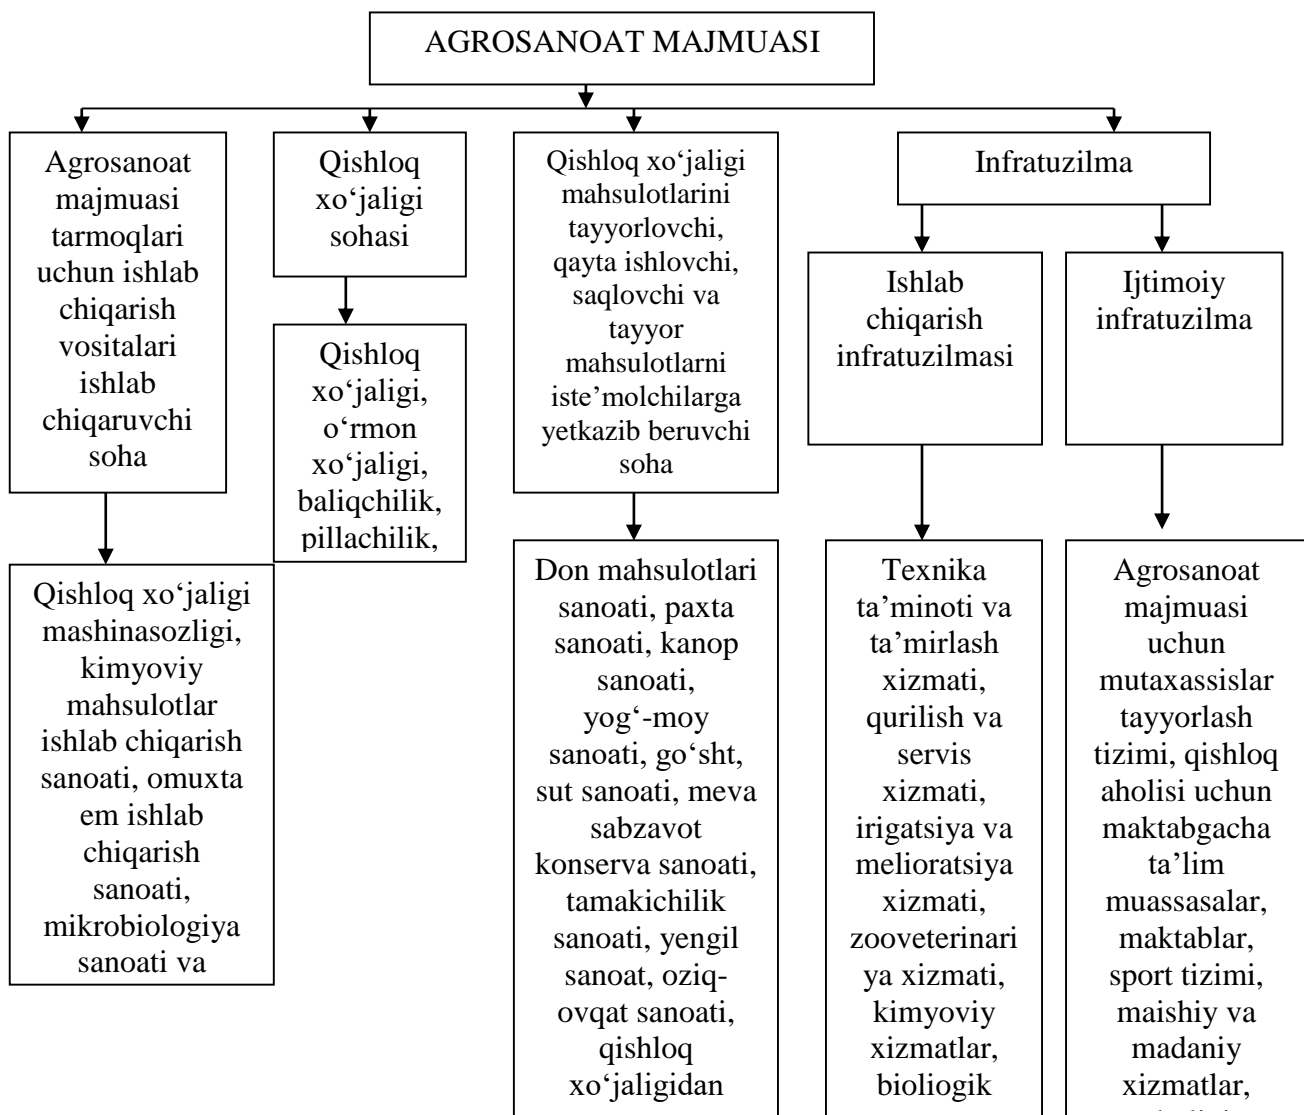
AGROSANOAT MAJMUASI

Agrosanoat majmuasi tarmoqlari uchun ishlab chiqarish vositalari ishlab chiqaruvchi soha

Qishloq xo‘jaligi mashinasozligi, kimyoviy mahsulotlar ishlab chiqarish sanoati, omuxta em ishlab chiqarish sanoati, mikrobiologiya sanoati va

Qishloq xo‘jaligi sohasi

Qishloq xo‘jaligi, o‘rmon xo‘jaligi, baliqchilik, pillachilik,

Qishloq xo‘jaligi mahsulotlarini tayyorlovchi, qayta ishlovchi, saqlovchi va tayyor mahsulotlarni iste’molchilarga yetkazib beruvchi soha

Don mahsulotlari sanoati, paxta sanoati, kanop sanoati, yog‘-moy sanoati, go‘sht, sut sanoati, meva sabzavot konserva sanoati, tamakichilik sanoati, yengil sanoat, oziq-ovqat sanoati, qishloq xo‘jaligidan

Infratuzilma

Ishlab chiqarish infratuzilmasi

Texnika ta’minoti va ta’mirlash xizmati, qurilish va servis xizmati, irigatsiya va melioratsiya xizmati, zooveterinariya xizmati, kimyoviy xizmatlar, bioliogik

Ijtimoiy infratuzilma

Agrosanoat majmuasi uchun mutaxassislar tayyorlash tizimi, qishloq aholisi uchun maktabgacha ta’lim muassasalar, maktablar, sport tizimi, maishiy va madaniy xizmatlar, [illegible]